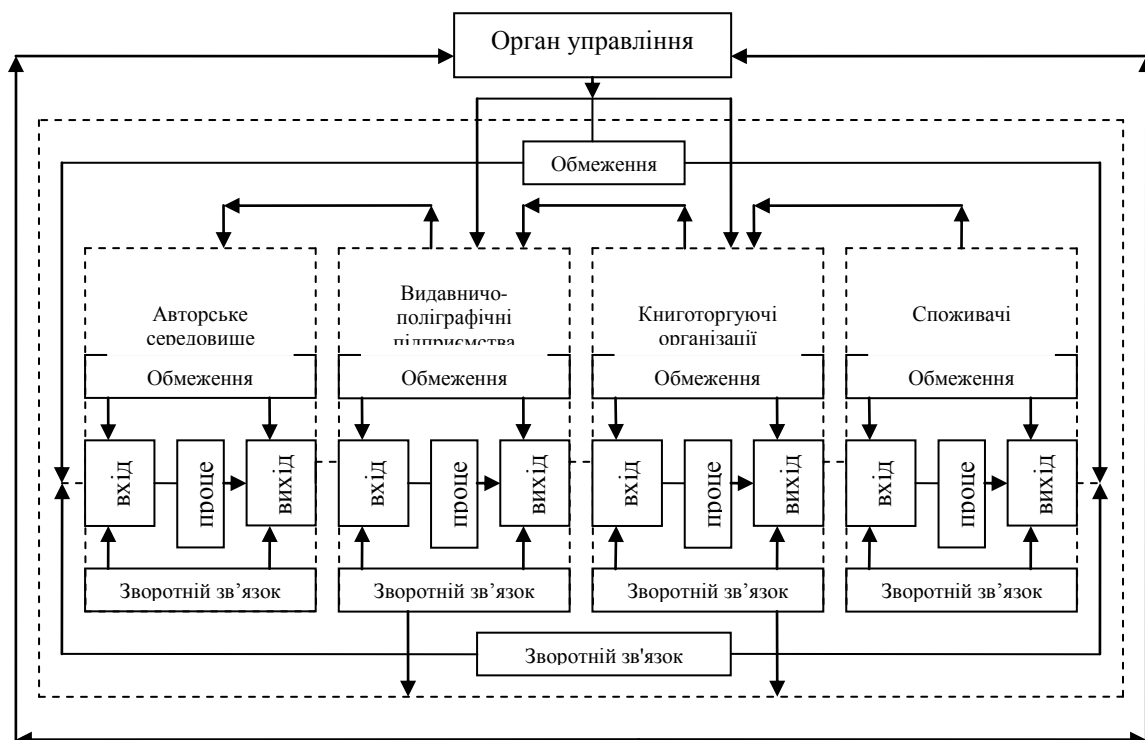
Орган управління

Обмеження

Авторське середовище

Видавничо-поліграфічні підприємства

Книготоргуючі організації

Споживачі

Обмеження

Обмеження

Обмеження

Обмеження

вхід

проце

вихід

вхід

проце

вихід

вхід

проце

вихід

вхід

проце

вихід

Зворотній зв'язок

Зворотній зв'язок

Зворотній зв'язок

Зворотній зв'язок

Зворотній зв'язок